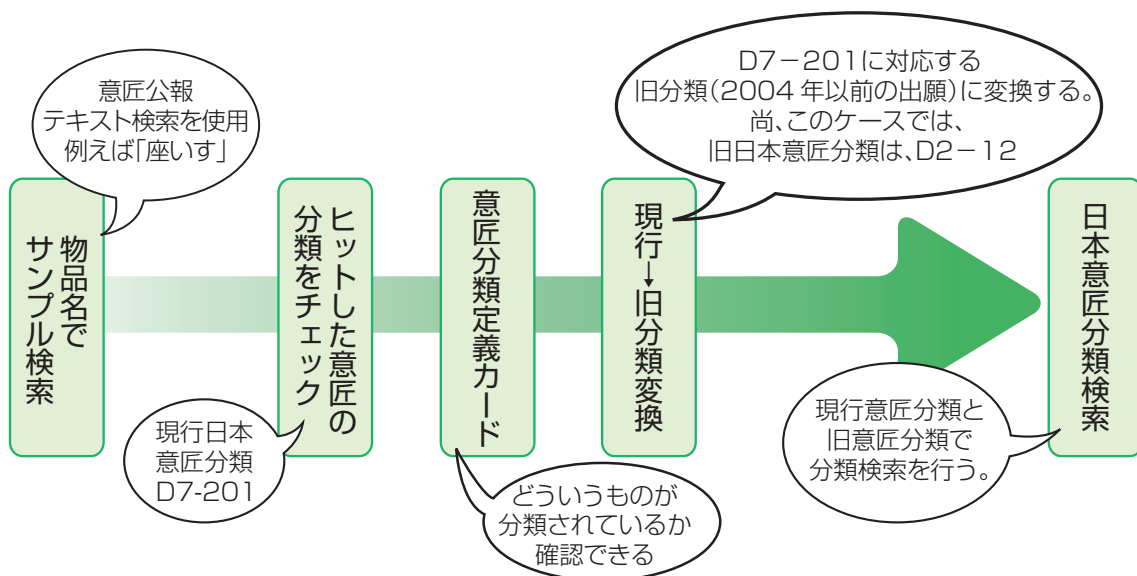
意匠公報
テキスト検索を使用
例えば「座いす」

物品名でサンプル検索

現行日本
意匠分類
D7-201

ヒットした意匠の分類をチェック

意匠分類定義カード

どういうものが
分類されているか
確認できる

現行↓旧分類変換

D7−201に対応する
旧分類(2004 年以前の出願)に変換する。
尚、このケースでは、
旧日本意匠分類は、D2−12

日本意匠分類検索

現行意匠分類と
旧意匠分類で
分類検索を行う。